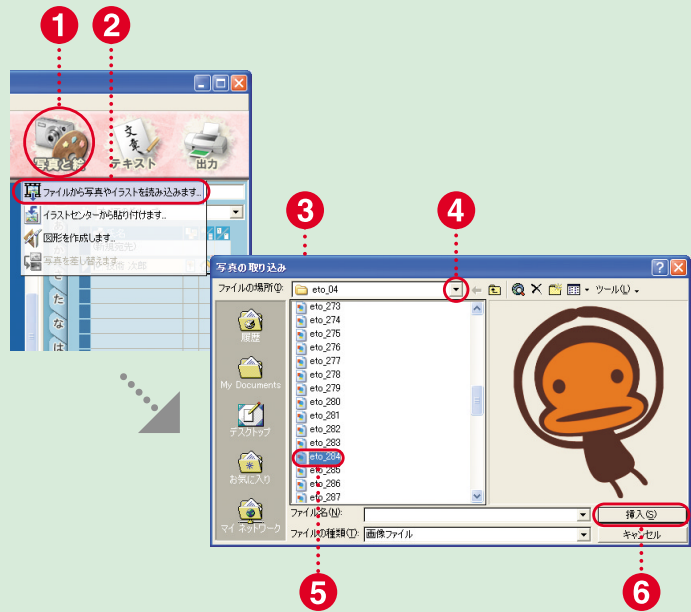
1 2

写真と絵 テキスト 出力

ファイルから写真やイラストを読み込みます...
イラストセンターから貼り付けます...
図形を作成します...
写真を差し替えます...

た
な
は

3 4

写真の取り込み
ファイルの場所(I): eto_04
ツール(L)

履歴
My Documents
デスクトップ
お気に入り
マイ ネットワーク

eto_273
eto_274
eto_275
eto_276
eto_277
eto_278
eto_279
eto_280
eto_281
eto_282
eto_283
eto_284
eto_285
eto_286
eto_287

ファイル名(N):
ファイルの種類(T): 画像ファイル

挿入(S)
キャンセル

5 6